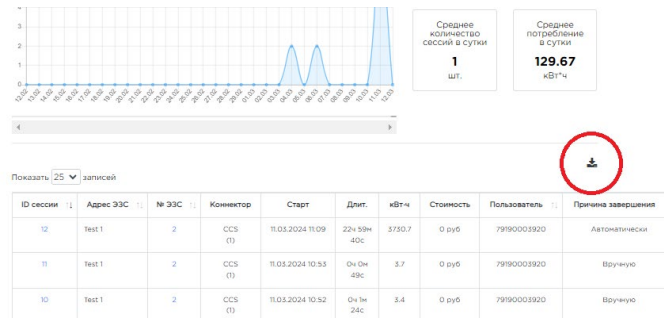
12.02 13.02 14.02 15.02 16.02 17.02 18.02 19.02 20.02 21.02 22.02 23.02 24.02 25.02 26.02 27.02 28.02 29.02 01.03 02.03 03.03 04.03 05.03 06.03 07.03 08.03 09.03 10.03 11.03 12.03

Среднее количество сессий в сутки
1
шт.

Среднее потребление в сутки
129.67
кВт*ч

Показать 25 записей

| ID сессии | Адрес ЭЗС | № ЭЗС | Коннектор | Старт | Длит. | кВт·ч | Стоимость | Пользователь | Причина завершения |
|---|---|---|---|---|---|---|---|---|---|
| 12 | Test 1 | 2 | CCS (1) | 11.03.2024 11:09 | 22ч 59м 40с | 3730.7 | 0 руб | 79190003920 | Автоматически |
| 11 | Test 1 | 2 | CCS (1) | 11.03.2024 10:53 | 0ч 0м 49с | 3.7 | 0 руб | 79190003920 | Вручную |
| 10 | Test 1 | 2 | CCS (1) | 11.03.2024 10:52 | 0ч 1м 24с | 3.4 | 0 руб | 79190003920 | Вручную |